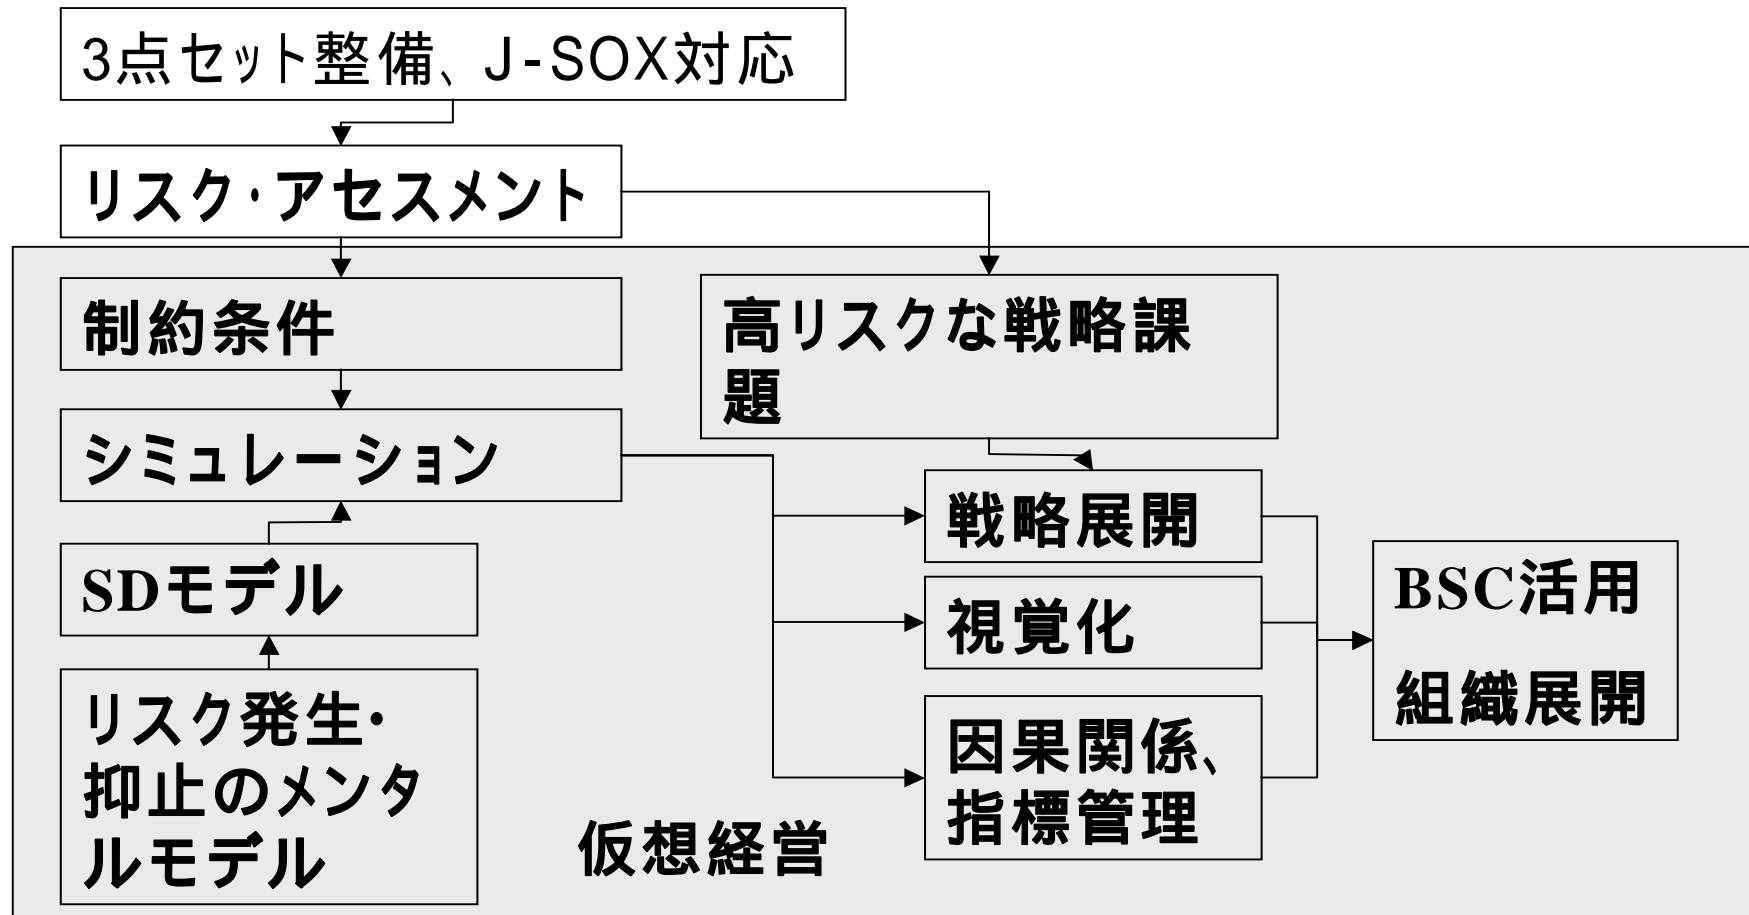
3点セット整備、J-SOX対応

リスク·アセスメント

制約条件

高リスクな戦略課題

シミュレーション

戦略展開

SDモデル

視覚化

BSC活用
組織展開

リスク発生·抑止のメンタルモデル

因果関係、指標管理

仮想経営